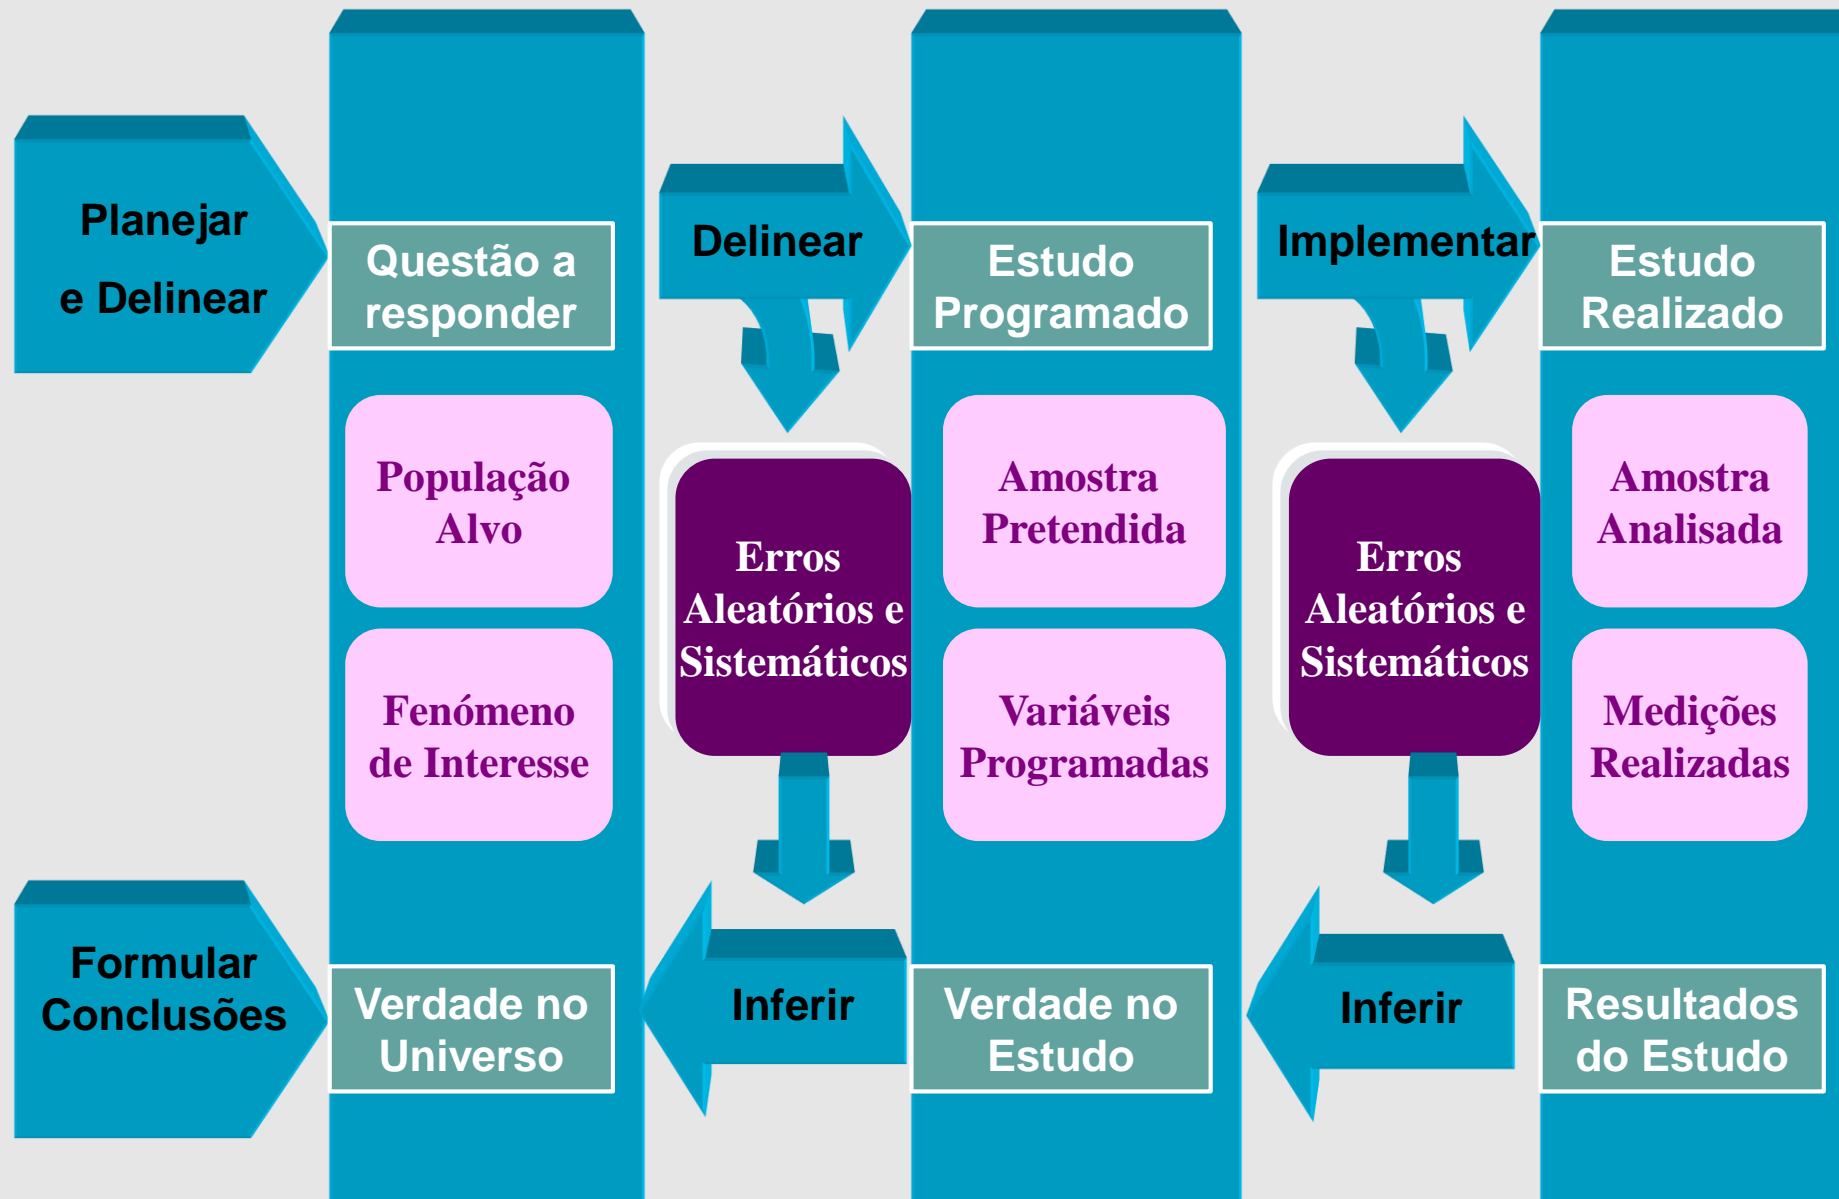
Planejar
e Delinear

Questão a responder

Delinear

Estudo Programado

Implementar

Estudo Realizado

População Alvo

Erros Aleatórios e Sistemáticos

Amostra Pretendida

Erros Aleatórios e Sistemáticos

Amostra Analisada

Fenómeno de Interesse

Variáveis Programadas

Medições Realizadas

Formular Conclusões

Verdade no Universo

Inferir

Verdade no Estudo

Inferir

Resultados do Estudo